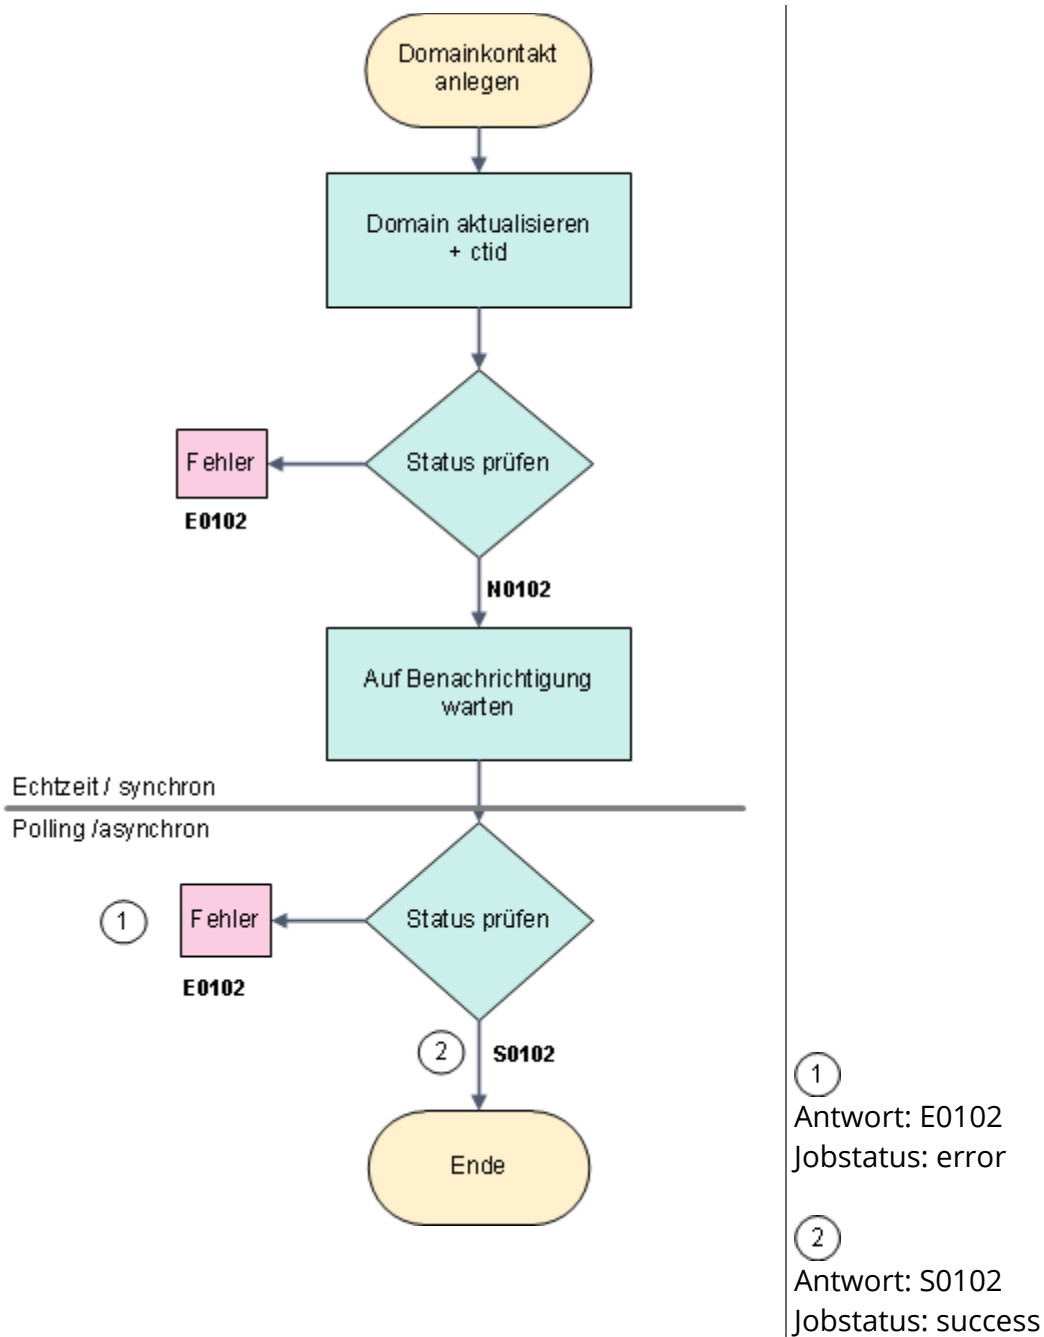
Domainkontakt anlegen

Domain aktualisieren + ctid

Fehler
E0102

Status prüfen

N0102

Auf Benachrichtigung warten

Echtzeit / synchron

Polling /asynchron

1
Fehler
E0102

Status prüfen

2
S0102

Ende

1
Antwort: E0102
Jobstatus: error

2
Antwort: S0102
Jobstatus: success